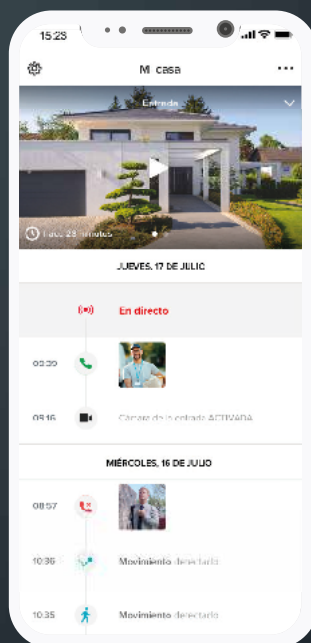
15:23

Mi casa

Entrada

Hace 28 minutos

JUEVES, 17 DE JULIO

En directo

05:30

05:16

Cámara de la entrada ACTIVADA

MIÉRCOLES, 16 DE JULIO

08:57

10:36

Movimiento detectado

10:35

Movimiento detectado